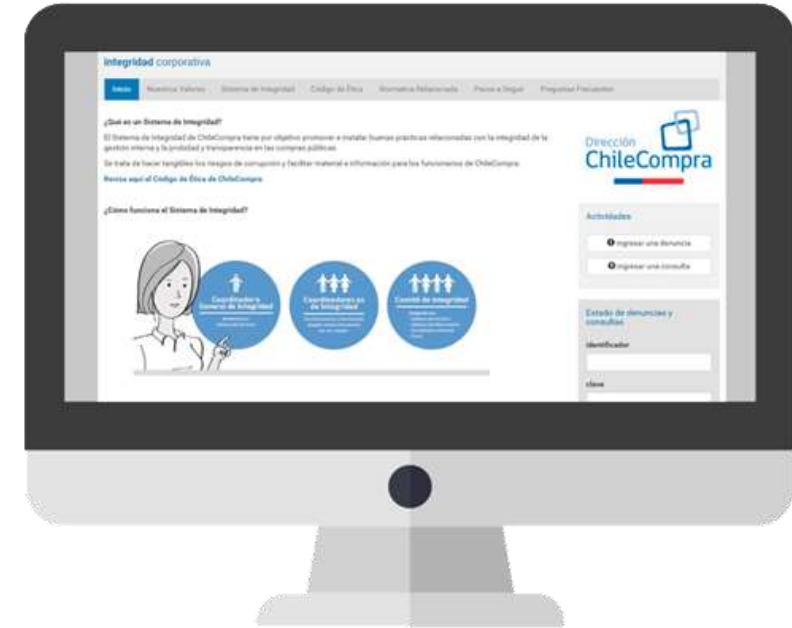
integridad corporativa

Inicio Nuestros Valores Sistema de Integridad Código de Ética Normativa Relacionada Pasos a Seguir Preguntas Frecuentes

¿Qué es un Sistema de Integridad?

El Sistema de Integridad de ChileCompra tiene por objetivo promover e instalar buenas prácticas relacionadas con la integridad de la gestión interna y la probidad y transparencia en las compras públicas.

Se trata de hacer tangibles los riesgos de corrupción y facilitar material e información para los funcionarios de ChileCompra.

Revisa aquí el Código de Ética de ChileCompra

¿Cómo funciona el Sistema de Integridad?

Coordinador General de Integridad

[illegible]

Coordinadores de Integridad

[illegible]

Comité de Integridad

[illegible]

Dirección ChileCompra

Actividades

Ingresar una denuncia

Ingresar una consulta

Estado de denuncias y consultas

Identificador

clave